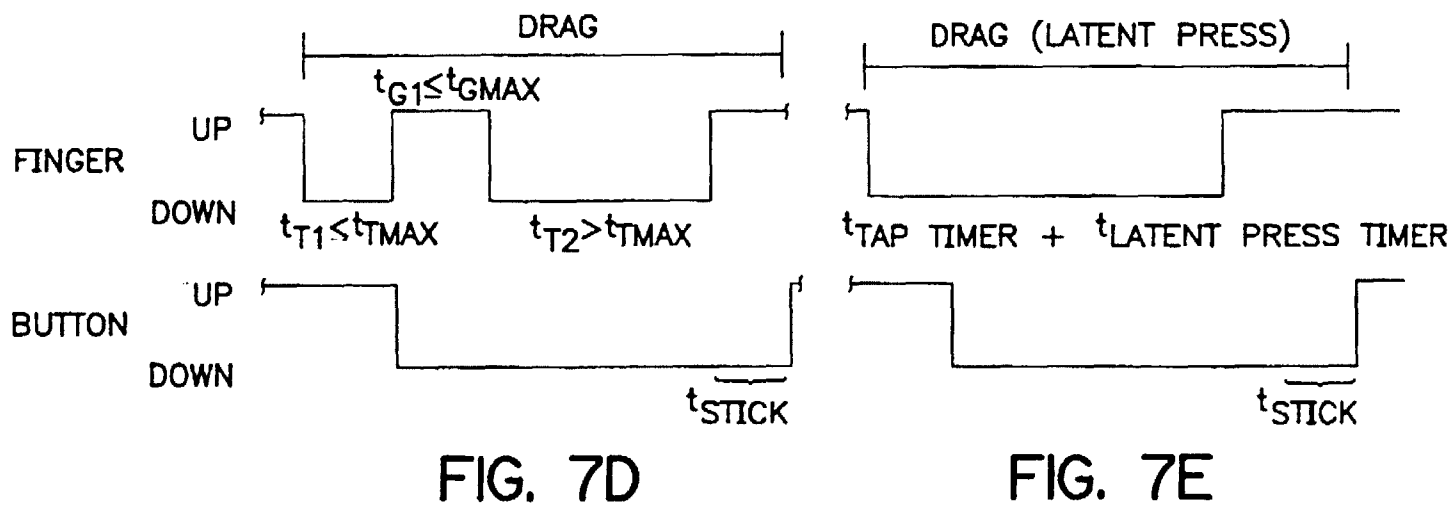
DRAG

$t_{G1} \leq t_{GMAX}$

UP

FINGER

DOWN

$t_{T1} \leq t_{TMAX}$

$t_{T2} > t_{TMAX}$

UP

BUTTON

DOWN

$t_{STICK}$

FIG. 7D

DRAG (LATENT PRESS)

$t_{TAP\ TIMER} + t_{LATENT\ PRESS\ TIMER}$

$t_{STICK}$

FIG. 7E